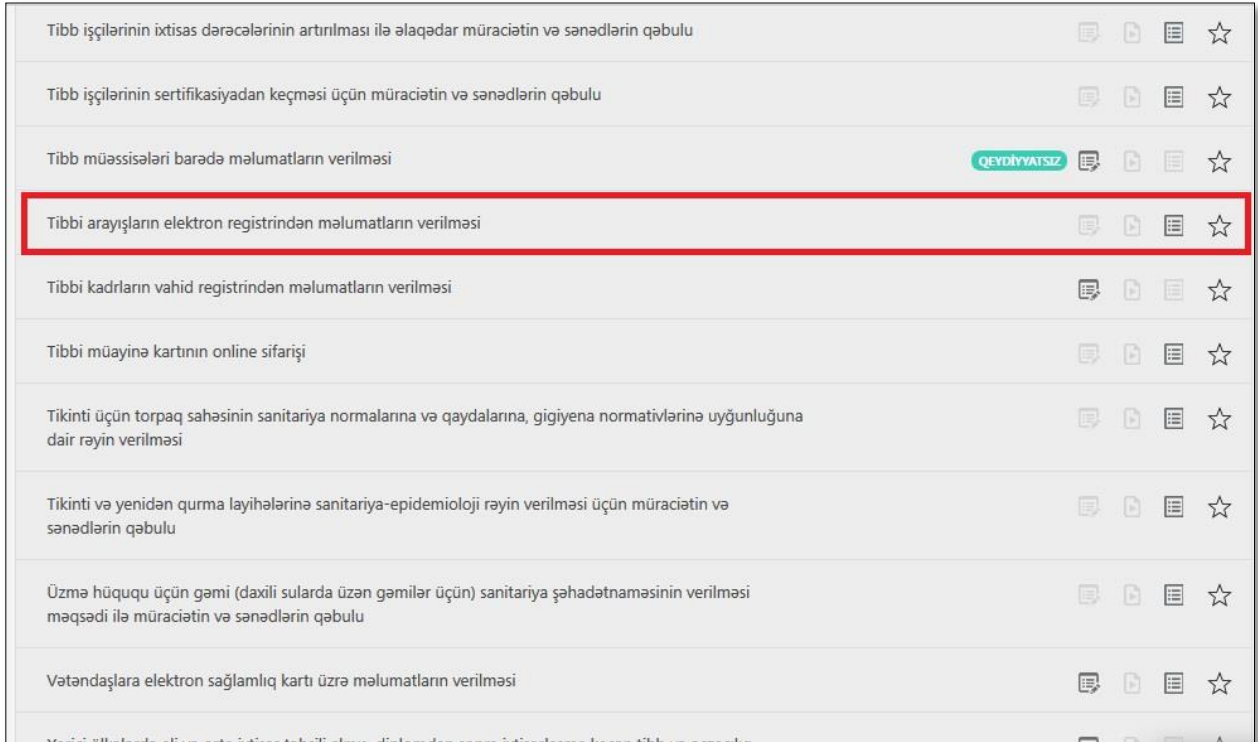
Tibb işçilərinin ixtisas dərəcələrinin artırılması ilə əlaqədar müraciətin və sənədlərin qəbulu

Tibb işçilərinin sertifikasiyadan keçməsi üçün müraciətin və sənədlərin qəbulu

Tibb müəssisələri barədə məlumatların verilməsi

QEYDİYYATSIZ

Tibbi arayışların elektron registrindən məlumatların verilməsi

Tibbi kadrların vahid registrindən məlumatların verilməsi

Tibbi müayinə kartının online sifarişi

Tikinti üçün torpaq sahəsinin sanitariya normalarına və qaydalarına, gigiyena normativlərinə uyğunluğuna dair rəyin verilməsi

Tikinti və yenidən qurma layihələrinə sanitariya-epidemioloji rəyin verilməsi üçün müraciətin və sənədlərin qəbulu

Üzmə hüququ üçün gəmi (daxili sularda üzən gəmilər üçün) sanitariya şəhadətnaməsinin verilməsi məqsədi ilə müraciətin və sənədlərin qəbulu

Vətəndaşlara elektron sağlamlıq kartı üzrə məlumatların verilməsi

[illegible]